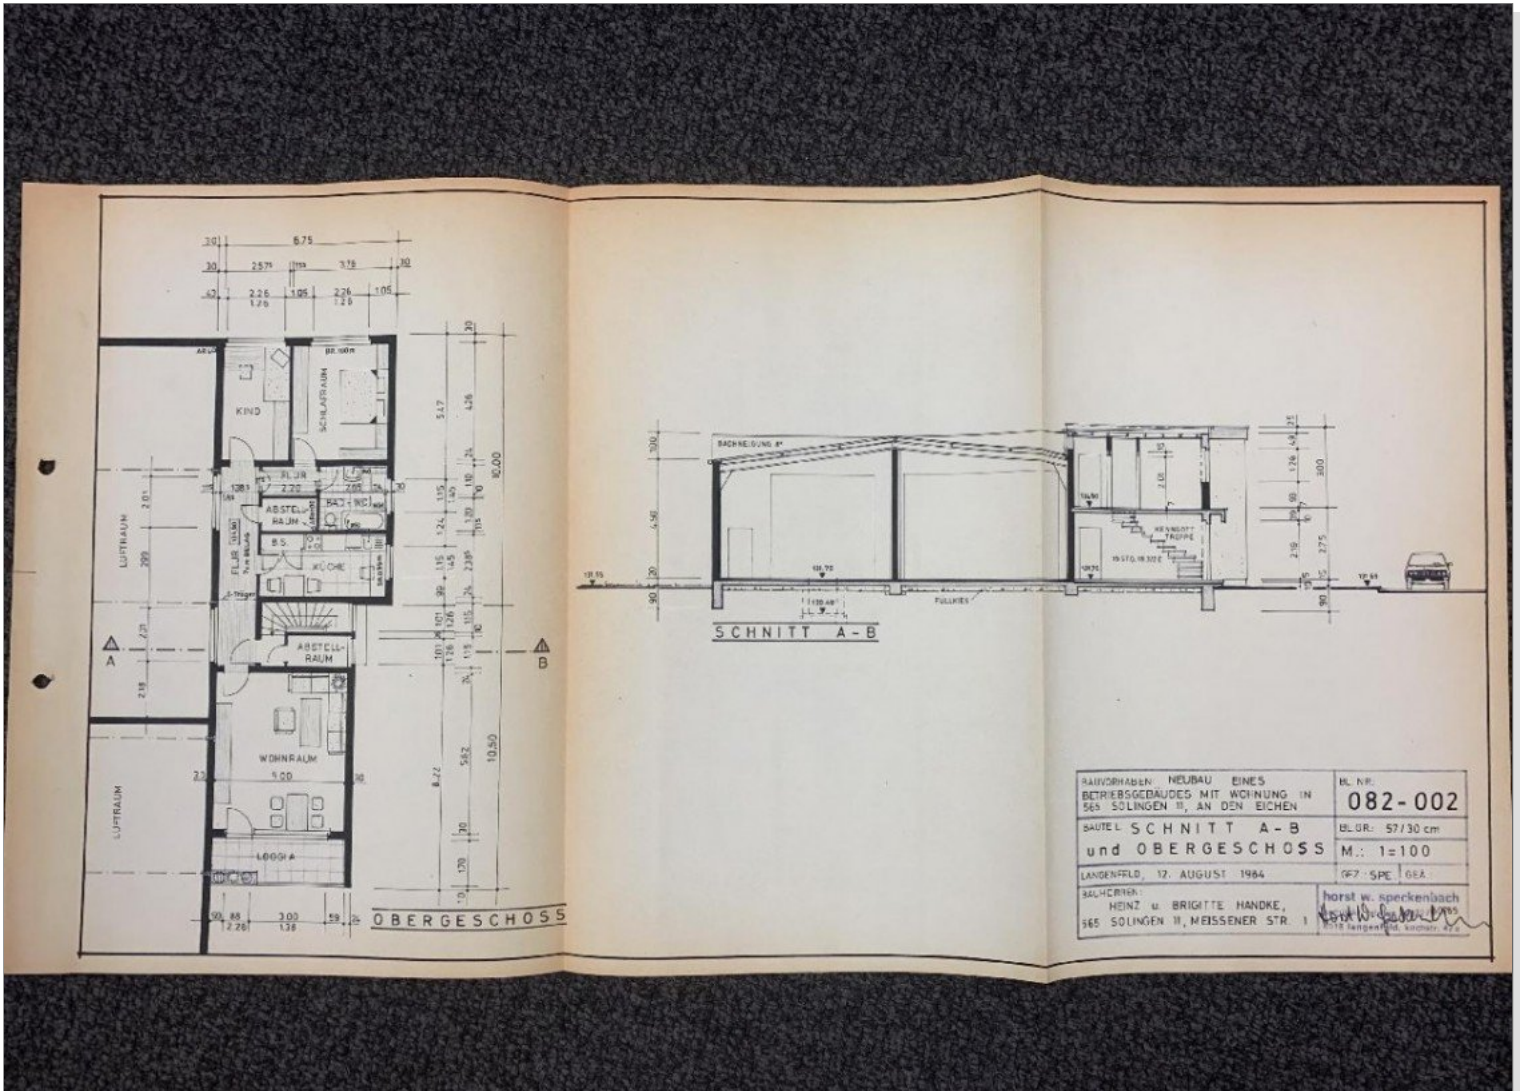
6.75
30 2.575 3.75 30
2.26 1.05 2.26 1.05
KIND
SCHLAFRAUM
FLUR
ABSTELL-RAUM
BAD+WC
B.S.
KÜCHE
FLUR
LUFTRAUM
ABSTELL-RAUM
WOHNRAUM
5.00
LOGGIA
LUFTRAUM
A
B
5.47
10.00
8.22
5.62
10.50
3.00
OBERGESCHOSS

DACHNEIGUNG
SCHNITT A-B
FULLKIES
KERNSOFT TREPPE

BAUVORHABEN: NEUBAU EINES BETRIEBSGEBÄUDES MIT WOHNUNG IN 565 SOLINGEN 11, AN DEN EICHEN
BL. NR. 082-002
BAUTEIL SCHNITT A-B und OBERGESCHOSS
BLGR.: 57/30 cm
M.: 1=100
LANGENFELD, 12. AUGUST 1984
GEZ.: SPE. GEÄ.
BAUHERREN: HEINZ u. BRIGITTE HANDKE, 565 SOLINGEN 11, MEISSENER STR. 1
horst w. speckenbach
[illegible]